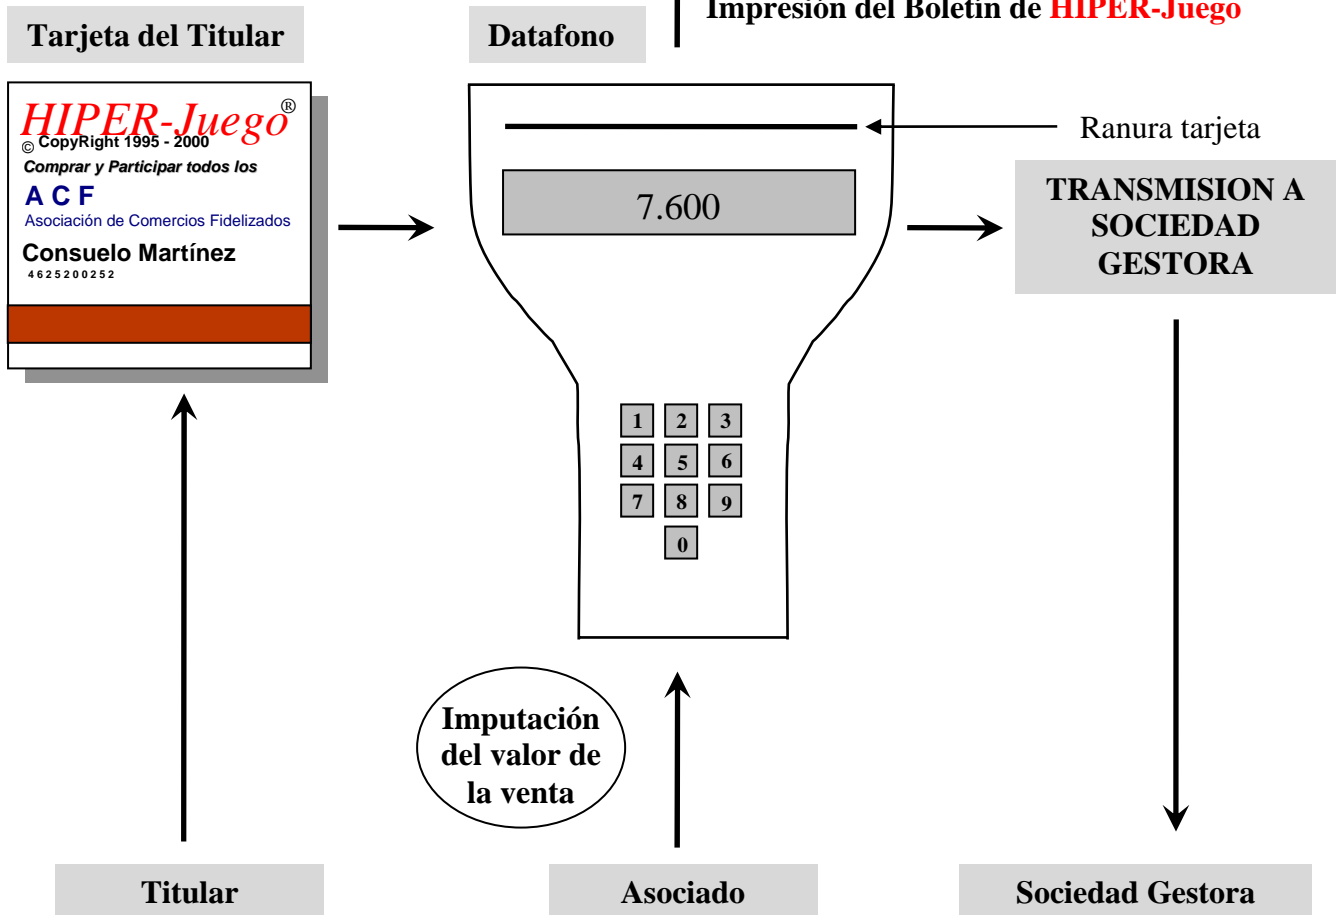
Impresión del Boletín de HIPER-Juego

Tarjeta del Titular

Datafono

HIPER-Juego®
© CopyRight 1995 - 2000
Comprar y Participar todos los
A C F
Asociación de Comercios Fidelizados
Consuelo Martínez
4625200252

Ranura tarjeta

7.600

TRANSMISION A SOCIEDAD GESTORA

1 2 3
4 5 6
7 8 9
0

Imputación del valor de la venta

Titular

Asociado

Sociedad Gestora